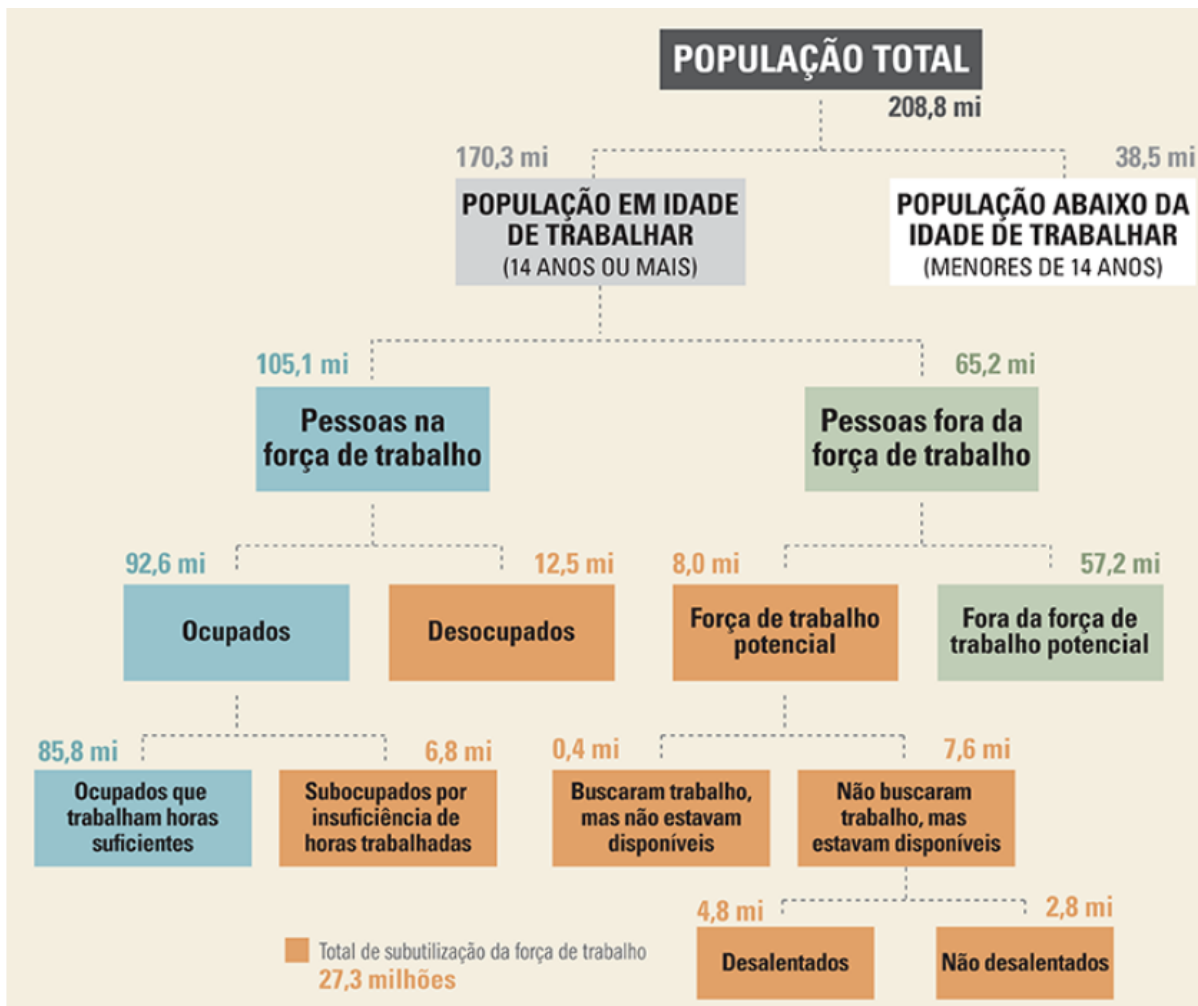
POPULAÇÃO TOTAL
208,8 mi

170,3 mi
POPULAÇÃO EM IDADE DE TRABALHAR
(14 ANOS OU MAIS)

38,5 mi
POPULAÇÃO ABAIXO DA IDADE DE TRABALHAR
(MENORES DE 14 ANOS)

105,1 mi
Pessoas na força de trabalho

65,2 mi
Pessoas fora da força de trabalho

92,6 mi
Ocupados

12,5 mi
Desocupados

8,0 mi
Força de trabalho potencial

57,2 mi
Fora da força de trabalho potencial

85,8 mi
Ocupados que trabalham horas suficientes

6,8 mi
Subocupados por insuficiência de horas trabalhadas

0,4 mi
Buscaram trabalho, mas não estavam disponíveis

7,6 mi
Não buscaram trabalho, mas estavam disponíveis

4,8 mi
Desalentados

2,8 mi
Não desalentados

Total de subutilização da força de trabalho
27,3 milhões